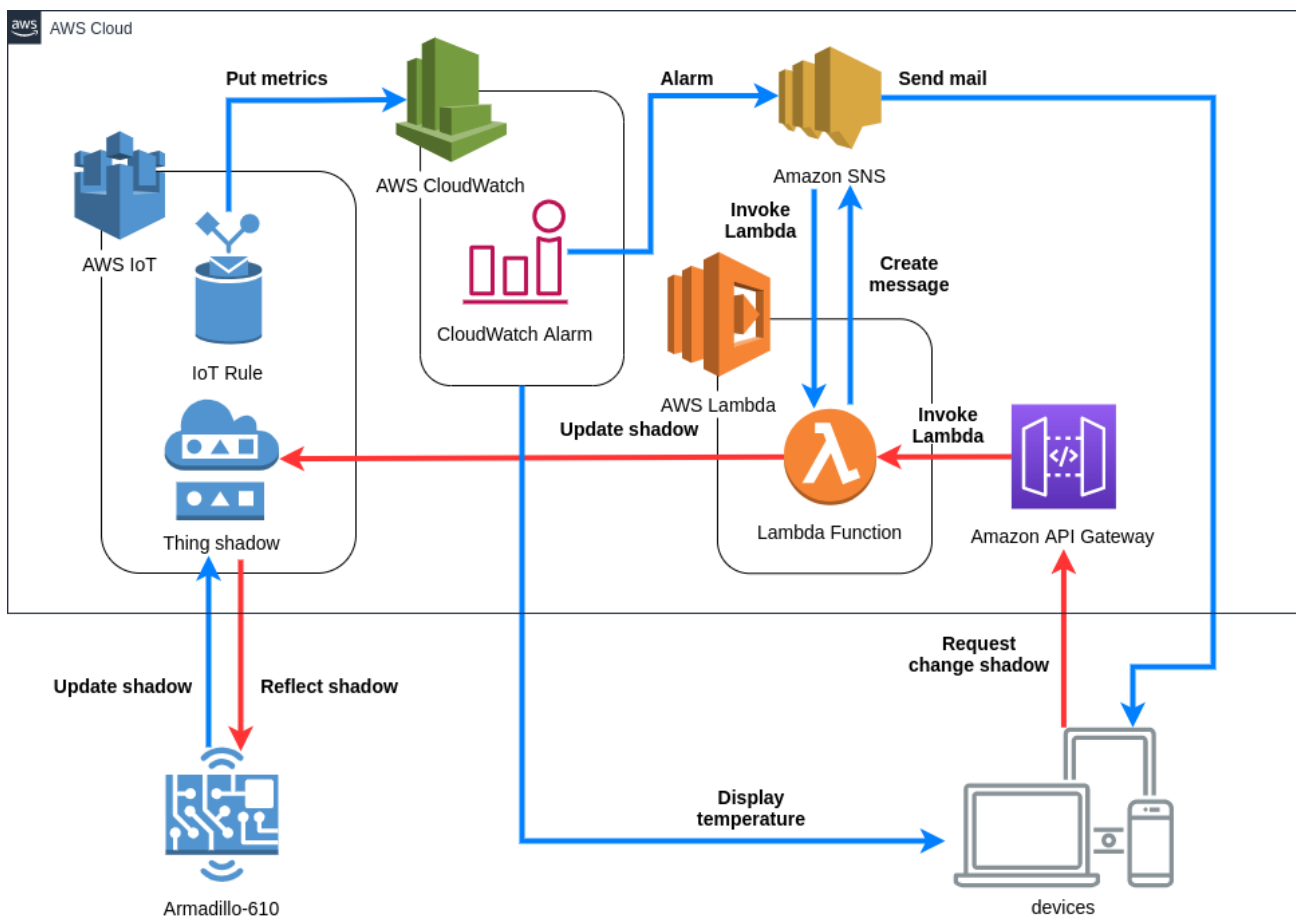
aws AWS Cloud

Put metrics

AWS CloudWatch

Alarm

Amazon SNS

Send mail

AWS IoT

IoT Rule

CloudWatch Alarm

Invoke Lambda

Create message

AWS Lambda

Update shadow

Invoke Lambda

Thing shadow

Lambda Function

Amazon API Gateway

Request change shadow

Update shadow

Reflect shadow

Display temperature

Armadillo-610

devices